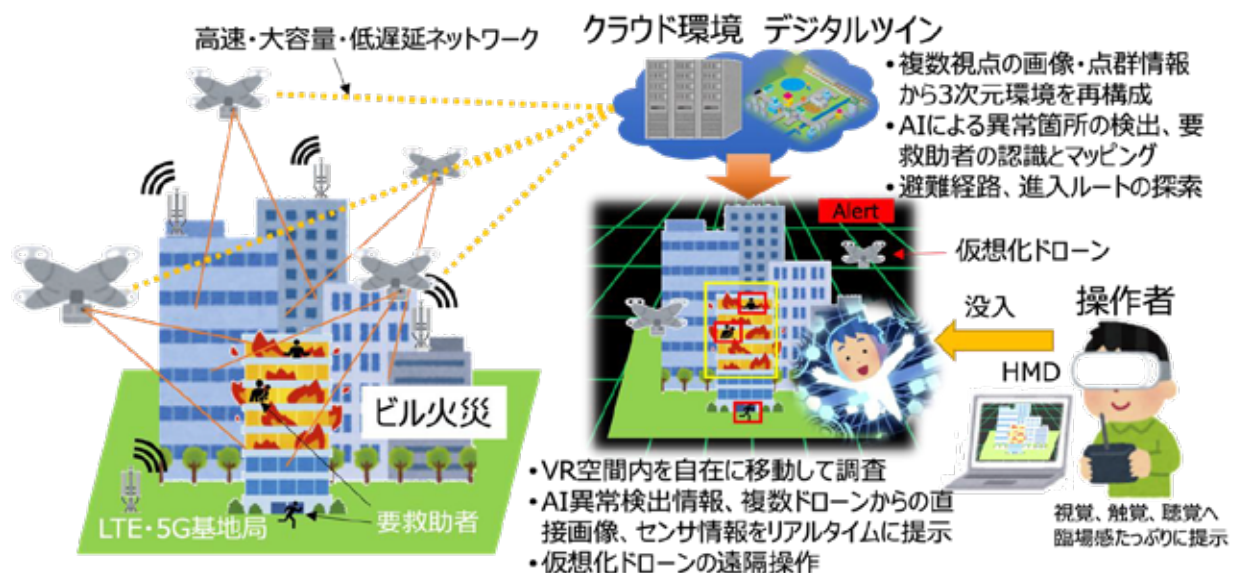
高速・大容量・低遅延ネットワーク

クラウド環境　デジタルツイン

• 複数視点の画像・点群情報から3次元環境を再構成
• AIによる異常箇所の検出、要救助者の認識とマッピング
• 避難経路、進入ルートの探索

Alert

仮想化ドローン

没入

操作者

HMD

ビル火災

LTE・5G基地局

要救助者

• VR空間内を自在に移動して調査
• AI異常検出情報、複数ドローンからの直接画像、センサ情報をリアルタイムに提示
• 仮想化ドローンの遠隔操作

視覚、触覚、聴覚へ臨場感たっぷりに提示